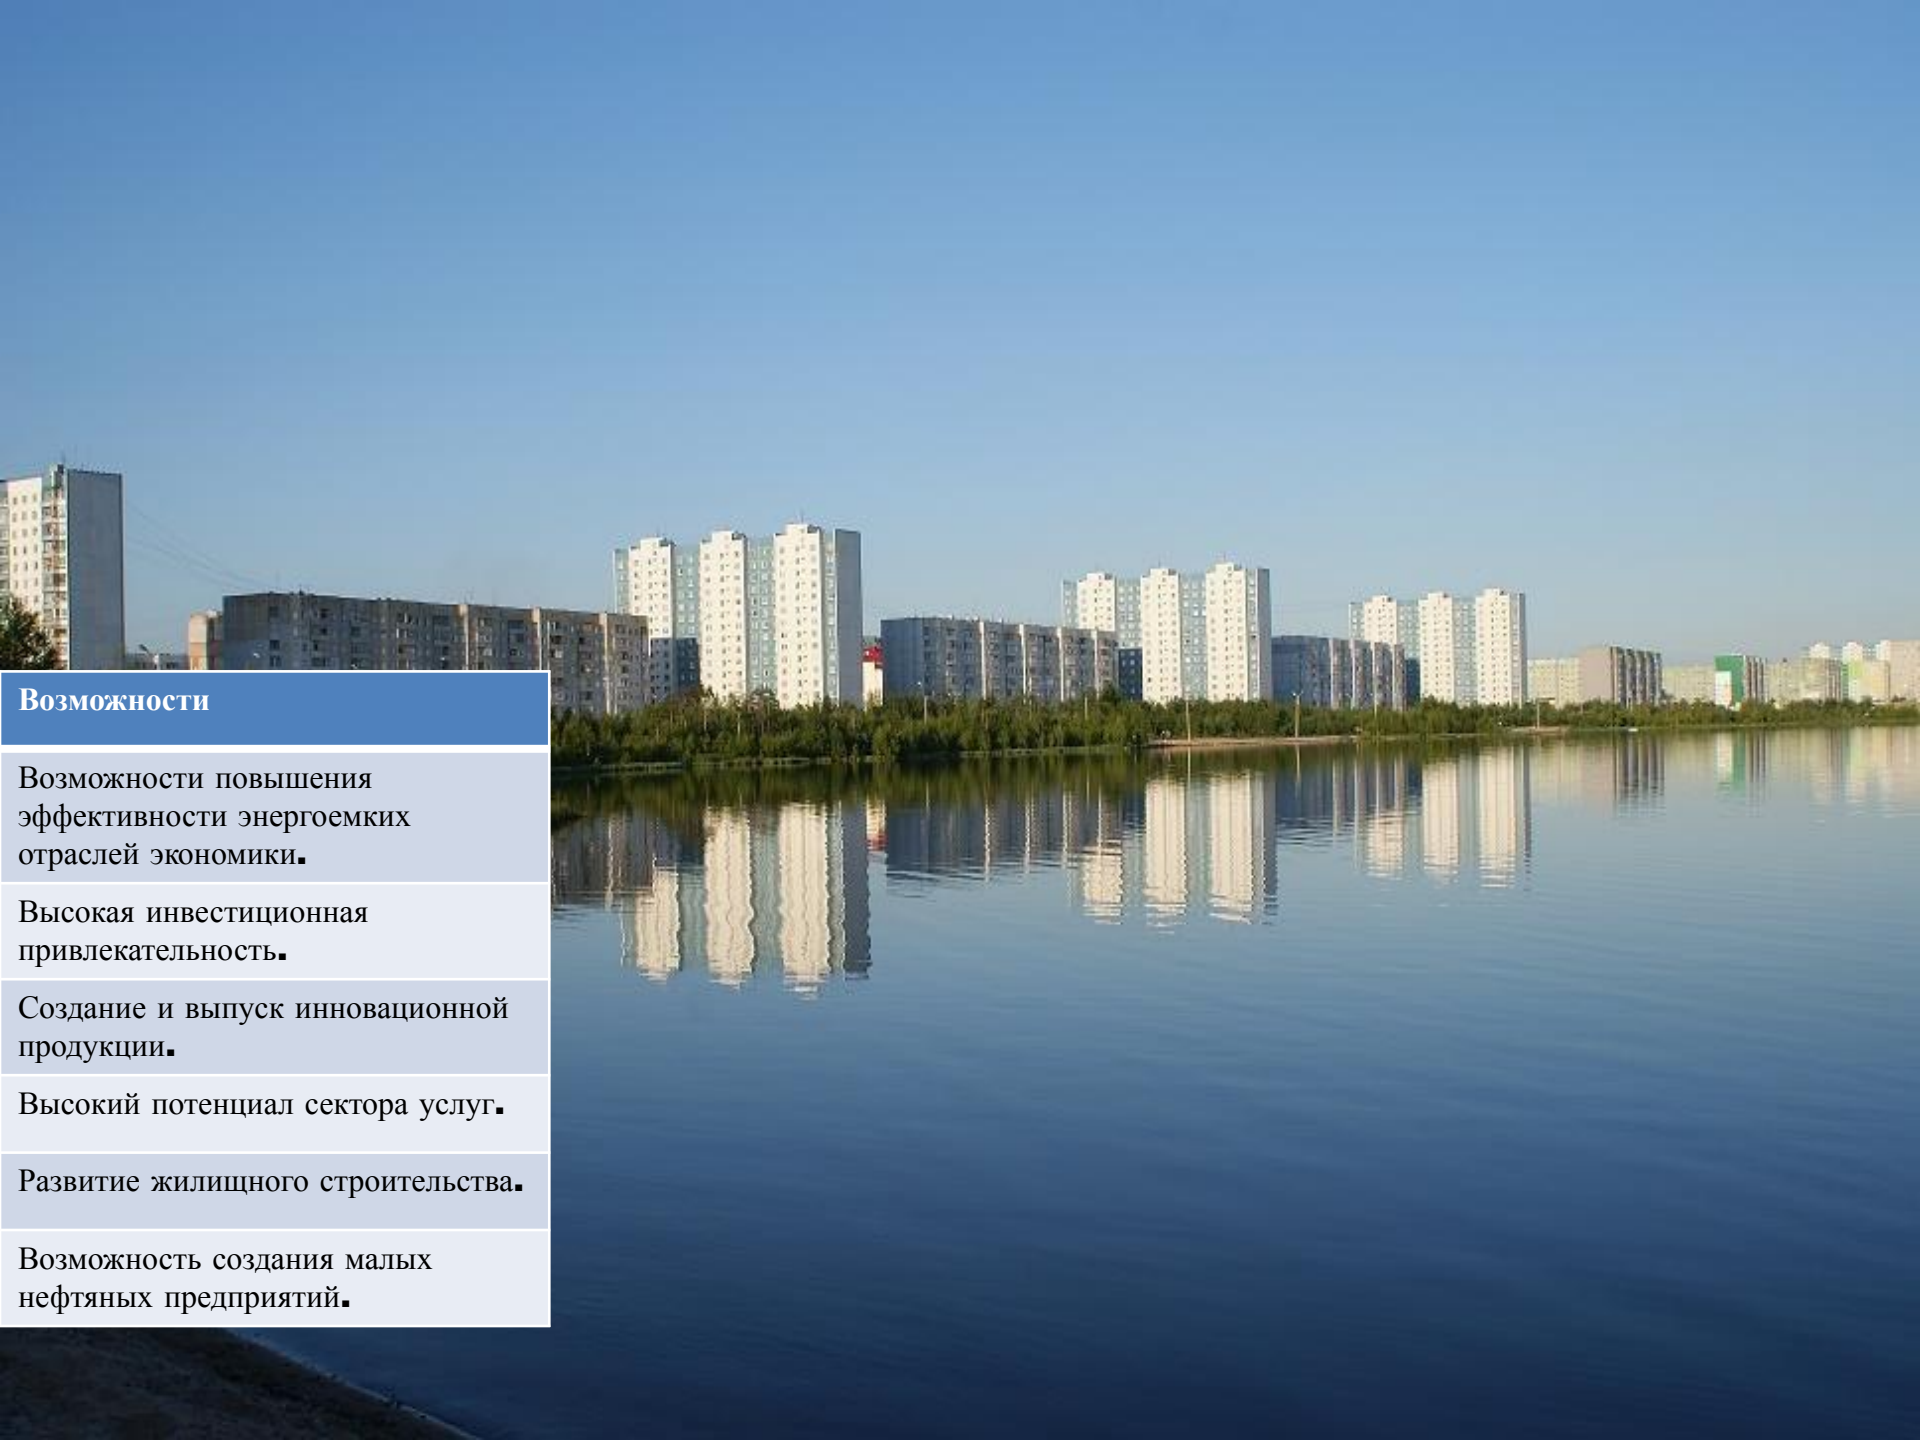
| Возможности |
|---|
| Возможности повышения эффективности энергоемких отраслей экономики. |
| Высокая инвестиционная привлекательность. |
| Создание и выпуск инновационной продукции. |
| Высокий потенциал сектора услуг. |
| Развитие жилищного строительства. |
| Возможность создания малых нефтяных предприятий. |